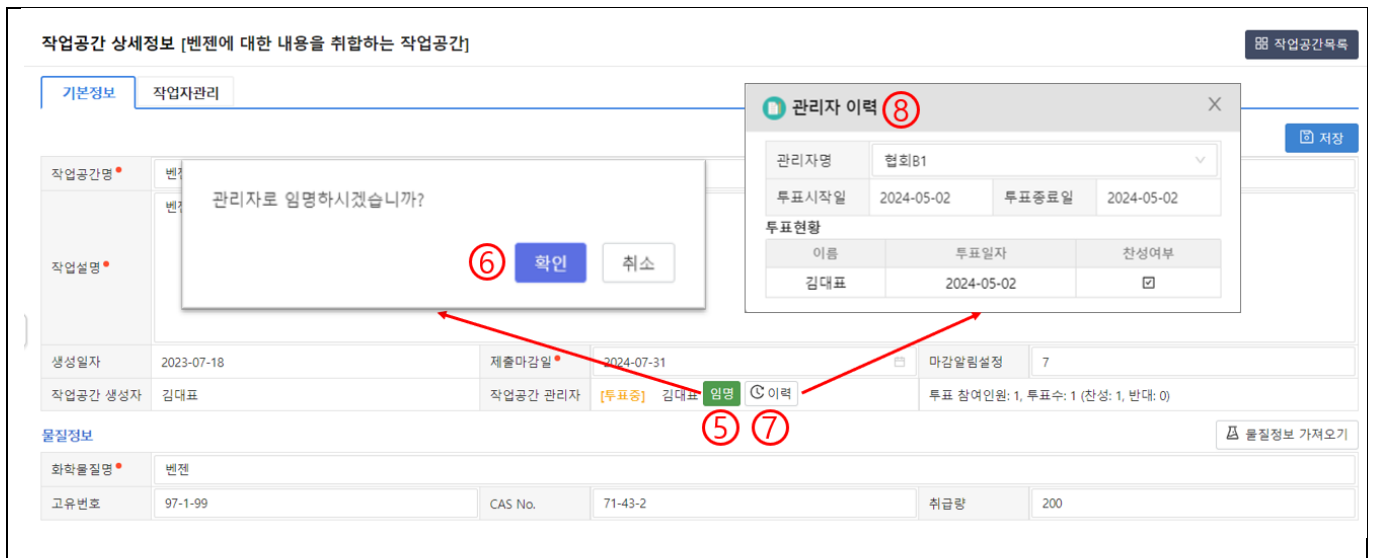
작업공간 상세정보 [벤젠에 대한 내용을 취합하는 작업공간]

작업공간목록

기본정보 작업자관리

저장

작업공간명• 벤젠

작업설명• 벤젠

관리자로 임명하시겠습니까?

⑥ 확인 취소

관리자 이력 ⑧

관리자명 협회B1

투표시작일 2024-05-02 투표종료일 2024-05-02

투표현황

| 이름 | 투표일자 | 찬성여부 |
|---|---|---|
| 김대표 | 2024-05-02 | ☑ |

| 생성일자 | 2023-07-18 | 제출마감일• | 2024-07-31 | 마감알림설정 | 7 |
|---|---|---|---|---|---|
| 작업공간 생성자 | 김대표 | 작업공간 관리자 | [투표중] 김대표 임명 이력 | | 투표 참여인원: 1, 투표수: 1 (찬성: 1, 반대: 0) |

⑤ ⑦

물질정보

물질정보 가져오기

| 화학물질명• | 벤젠 | | | | |
|---|---|---|---|---|---|
| 고유번호 | 97-1-99 | CAS No. | 71-43-2 | 취급량 | 200 |